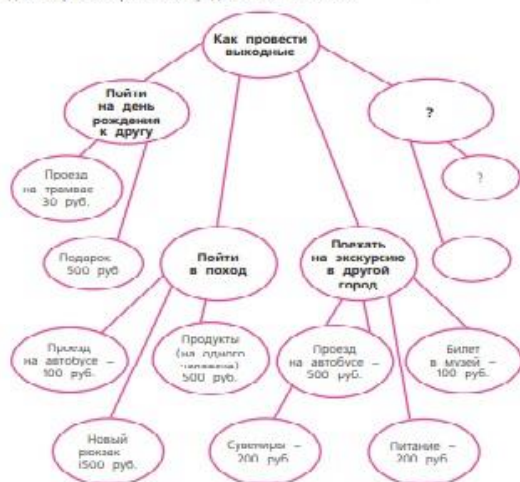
Как провести выходные

Пойти на день рождения к другу

?

Проезд на трамвае 30 руб.

?

Подарок 500 руб.

Пойти в поход

Поехать на экскурсию в другой город

Проезд на автобусе – 100 руб.

Продукты (на одного человека) 500 руб.

Проезд на автобусе – 500 руб.

Билет в музей – 100 руб.

Новый рюкзак 1500 руб.

Сувениры – 200 руб.

Питание – 200 руб.